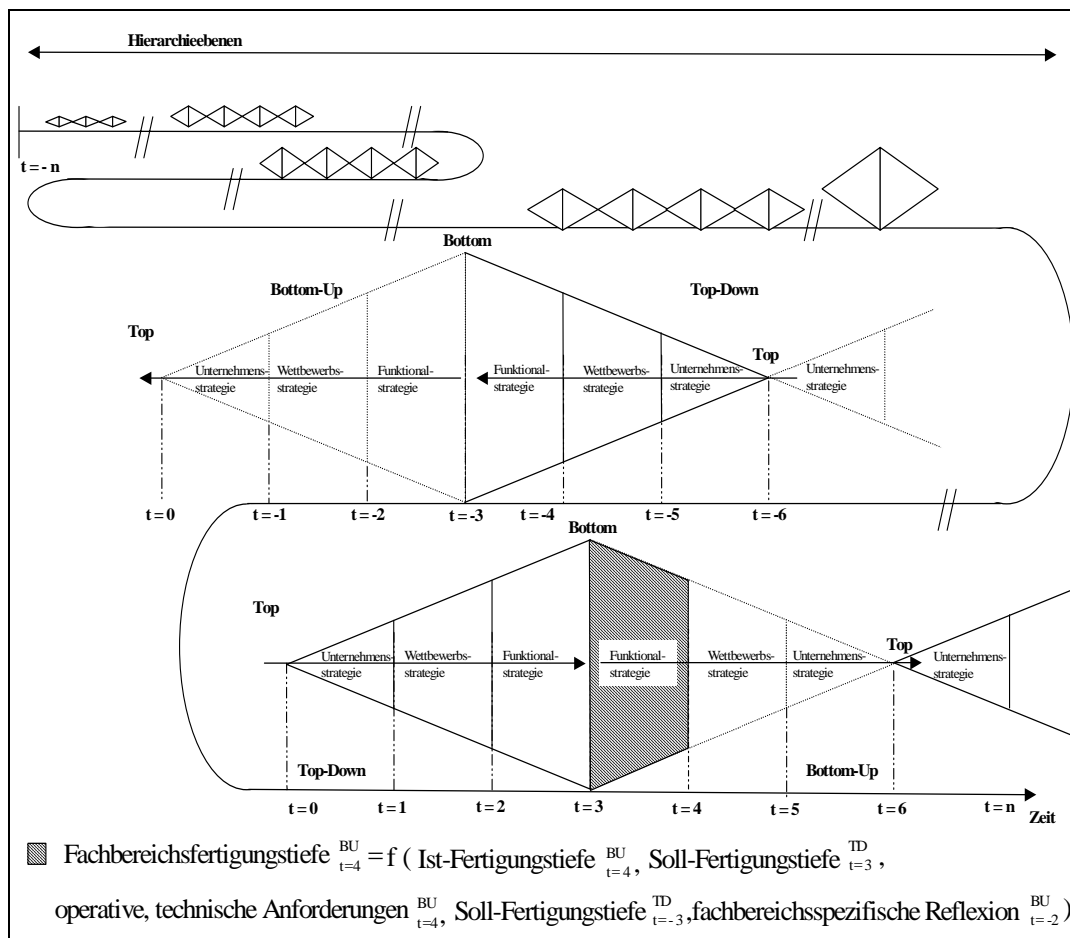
Hierarchieebenen

t = - n

Bottom

Bottom-Up

Top-Down

Top

Unternehmensstrategie

Wettbewerbsstrategie

Funktionalstrategie

Funktionalstrategie

Wettbewerbsstrategie

Unternehmensstrategie

Top

Unternehmensstrategie

t = 0

t = -1

t = -2

t = -3

t = -4

t = -5

t = -6

Bottom

Top

Unternehmensstrategie

Wettbewerbsstrategie

Funktionalstrategie

Funktionalstrategie

Wettbewerbsstrategie

Unternehmensstrategie

Top

Unternehmensstrategie

Top-Down

Bottom-Up

t = 0

t = 1

t = 2

t = 3

t = 4

t = 5

t = 6

t = n

Zeit

Fachbereichsfertigungstiefe $^{BU}_{t=4}$ = f ( Ist-Fertigungstiefe $^{BU}_{t=4}$, Soll-Fertigungstiefe $^{TD}_{t=3}$, operative, technische Anforderungen $^{BU}_{t=4}$, Soll-Fertigungstiefe $^{TD}_{t=-3}$, fachbereichsspezifische Reflexion $^{BU}_{t=-2}$ )